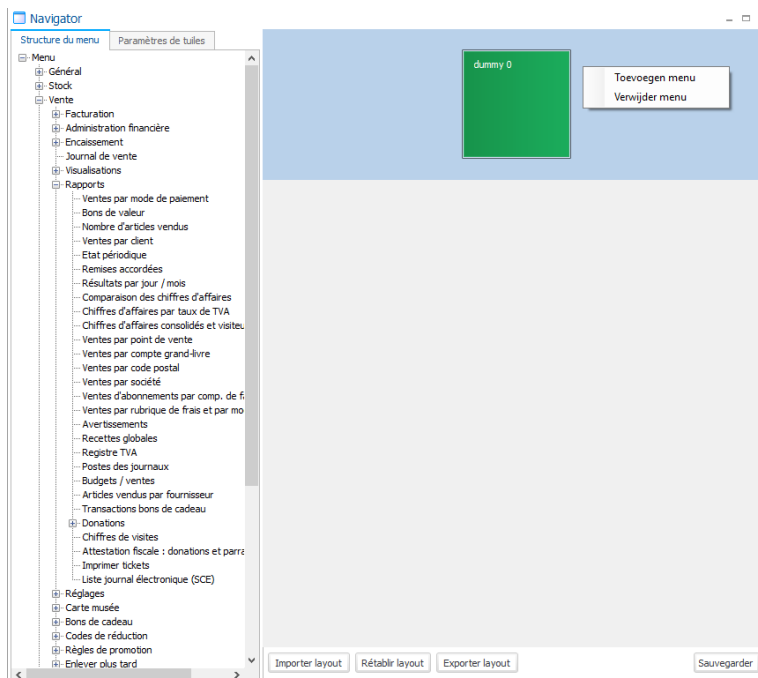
Navigator

Structure du menu | Paramètres de tuiles

Menu
Général
Stock
Vente
Facturation
Administration financière
Encaissement
Journal de vente
Visualisations
Rapports
Ventes par mode de paiement
Bons de valeur
Nombre d'articles vendus
Ventes par client
Etat périodique
Remises accordées
Résultats par jour / mois
Comparaison des chiffres d'affaires
Chiffres d'affaires par taux de TVA
Chiffres d'affaires consolidés et visiteu
Ventes par point de vente
Ventes par compte grand-livre
Ventes par code postal
Ventes par société
Ventes d'abonnements par comp. de fa
Ventes par rubrique de frais et par mo
Avertissements
Recettes globales
Registre TVA
Postes des journaux
Budgets / ventes
Articles vendus par fournisseur
Transactions bons de cadeau
Donations
Chiffres de visites
Attestation fiscale : donations et parra
Imprimer tickets
Liste journal électronique (SCE)
Réglages
Carte musée
Bons de cadeau
Codes de réduction
Règles de promotion
Enlever plus tard

dummy 0

Toevoegen menu
Verwijder menu

Importer layout | Rétablir layout | Exporter layout | Sauvegarder